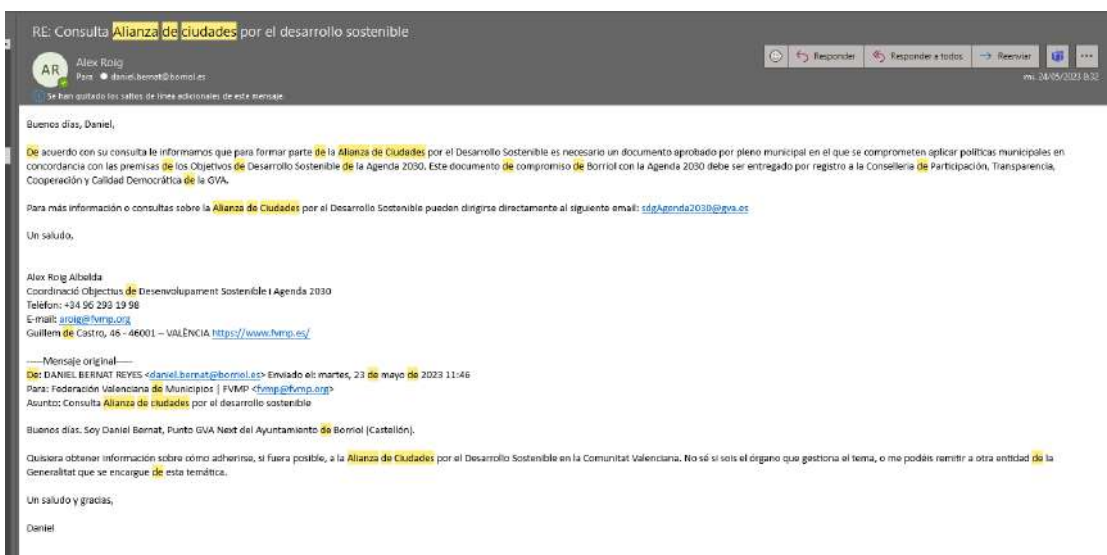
RE: Consulta Alianza de ciudades por el desarrollo sostenible

AR Alex Roig
Para ● daniel.bernat@borriol.es

Responder | Responder a todos | Reenviar | ...
mi. 24/05/2023 8:32

Se han quitado los saltos de línea adicionales de este mensaje.

Buenos días, Daniel,

De acuerdo con su consulta le informamos que para formar parte de la Alianza de Ciudades por el Desarrollo Sostenible es necesario un documento aprobado por pleno municipal en el que se comprometen aplicar políticas municipales en concordancia con las premisas de los Objetivos de Desarrollo Sostenible de la Agenda 2030. Este documento de compromiso de Borriol con la Agenda 2030 debe ser entregado por registro a la Conselleria de Participación, Transparencia, Cooperación y Calidad Democrática de la GVA.

Para más información o consultas sobre la Alianza de Ciudades por el Desarrollo Sostenible pueden dirigirse directamente al siguiente email: sdgAgenda2030@gva.es

Un saludo,

Alex Roig Albolda
Coordinació Objectius de Desenvolupament Sostenible i Agenda 2030
Telèfon: +34 96 293 19 98
E-mail: aroig@fvmp.org
Guillem de Castro, 46 - 46001 – VALÈNCIA https://www.fvmp.es/

-----Mensaje original-----
De: DANIEL BERNAT REYES <daniel.bernat@borriol.es> Enviado el: martes, 23 de mayo de 2023 11:46
Para: Federación Valenciana de Municipios | FVMP <fvmp@fvmp.org>
Asunto: Consulta Alianza de ciudades por el desarrollo sostenible

Buenos días. Soy Daniel Bernat, Punto GVA Next del Ayuntamiento de Borriol (Castellón).

Quisiera obtener información sobre cómo adherirse, si fuera posible, a la Alianza de Ciudades por el Desarrollo Sostenible en la Comunitat Valenciana. No sé si sois el órgano que gestiona el tema, o me podéis remitir a otra entidad de la Generalitat que se encargue de esta temática.

Un saludo y gracias,

Daniel